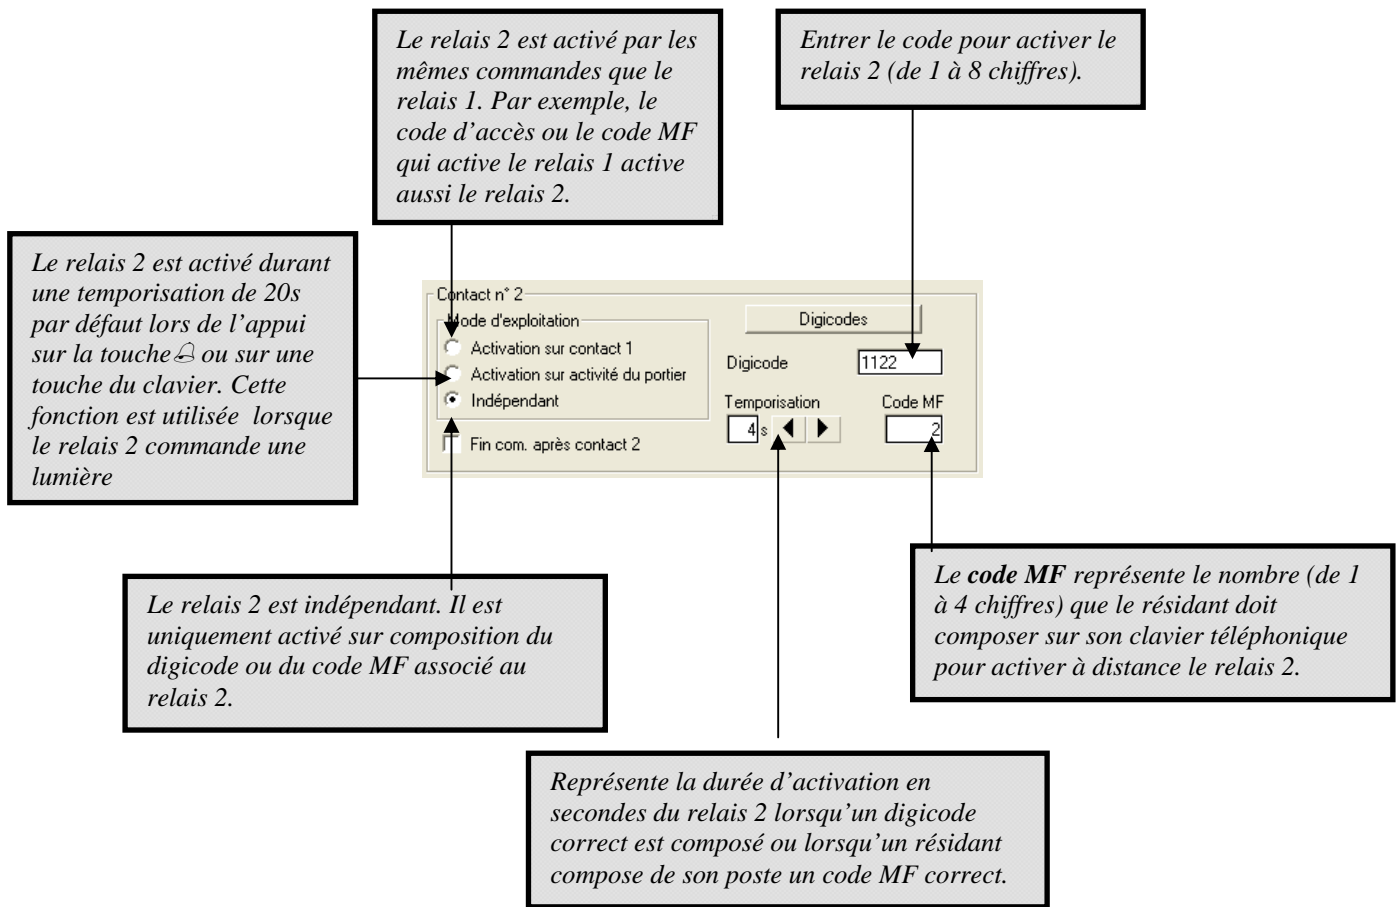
Le relais 2 est activé par les mêmes commandes que le relais 1. Par exemple, le code d'accès ou le code MF qui active le relais 1 active aussi le relais 2.

Entrer le code pour activer le relais 2 (de 1 à 8 chiffres).

Le relais 2 est activé durant une temporisation de 20s par défaut lors de l'appui sur la touche 🔔 ou sur une touche du clavier. Cette fonction est utilisée lorsque le relais 2 commande une lumière

Contact n° 2
Mode d'exploitation
Activation sur contact 1
Activation sur activité du portier
Indépendant
Fin com. après contact 2
Digicodes
Digicode 1122
Temporisation
4 s
Code MF
2

Le relais 2 est indépendant. Il est uniquement activé sur composition du digicode ou du code MF associé au relais 2.

Le **code MF** représente le nombre (de 1 à 4 chiffres) que le résidant doit composer sur son clavier téléphonique pour activer à distance le relais 2.

Représente la durée d'activation en secondes du relais 2 lorsqu'un digicode correct est composé ou lorsqu'un résidant compose de son poste un code MF correct.